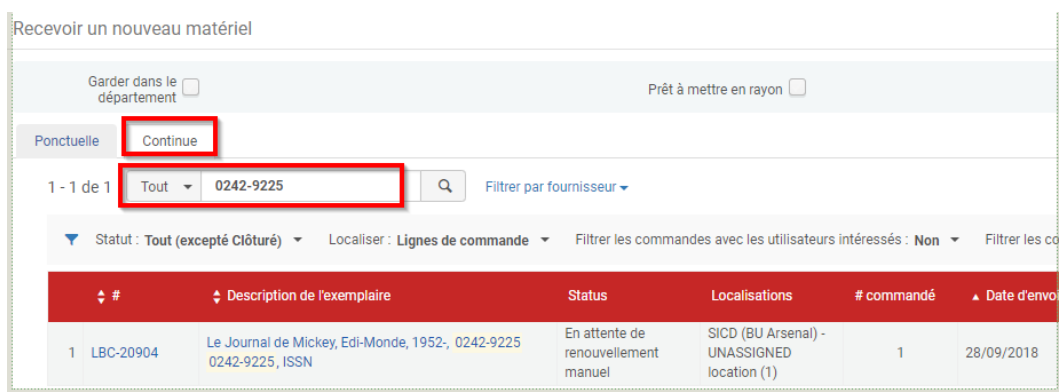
Recevoir un nouveau matériel

Garder dans le département

Prêt à mettre en rayon

Ponctuelle

Continue

1 - 1 de 1

Tout

0242-9225

Filtrer par fournisseur

Statut : Tout (excepté Clôturé)

Localiser : Lignes de commande

Filtrer les commandes avec les utilisateurs intéressés : Non

Filtrer les co

| # | Description de l'exemplaire | Status | Localisations | # commandé | Date d'envo |
|---|---|---|---|---|---|
| 1 LBC-20904 | Le Journal de Mickey, Edi-Monde, 1952-, 0242-9225 0242-9225, ISSN | En attente de renouvellement manuel | SICD (BU Arsenal) - UNASSIGNED location (1) | 1 | 28/09/2018 |